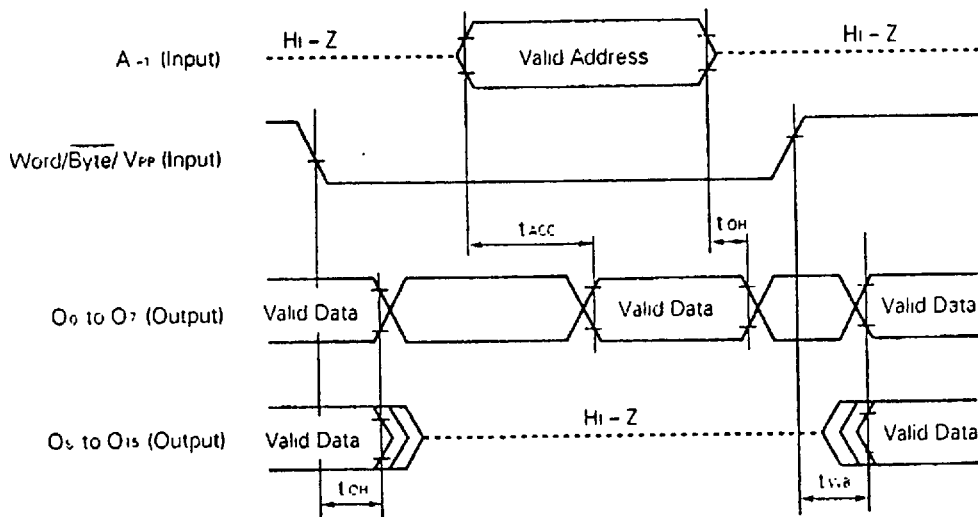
$A_{-1}$ (Input)

Hi – Z

Valid Address

Hi – Z

Word/$\overline{Byte}$/ $V_{PP}$ (Input)

$t_{ACC}$

$t_{OH}$

$O_0$ to $O_7$ (Output)

Valid Data

Valid Data

Valid Data

$O_8$ to $O_{15}$ (Output)

Valid Data

Hi – Z

Valid Data

$t_{OH}$

$t_{WA}$